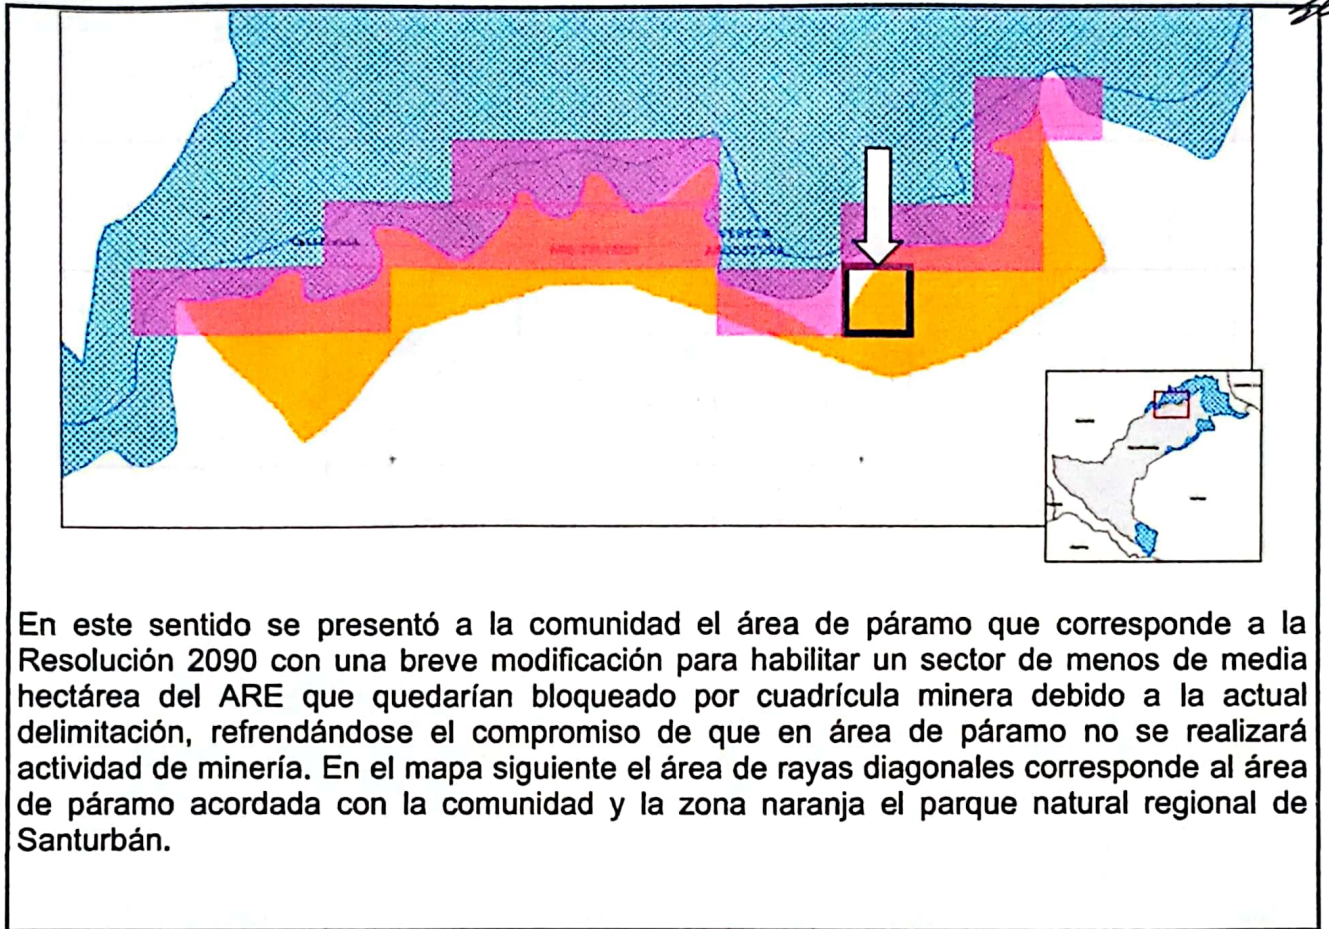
En este sentido se presentó a la comunidad el área de páramo que corresponde a la Resolución 2090 con una breve modificación para habilitar un sector de menos de media hectárea del ARE que quedarían bloqueado por cuadrícula minera debido a la actual delimitación, refrendándose el compromiso de que en área de páramo no se realizará actividad de minería. En el mapa siguiente el área de rayas diagonales corresponde al área de páramo acordada con la comunidad y la zona naranja el parque natural regional de Santurbán.